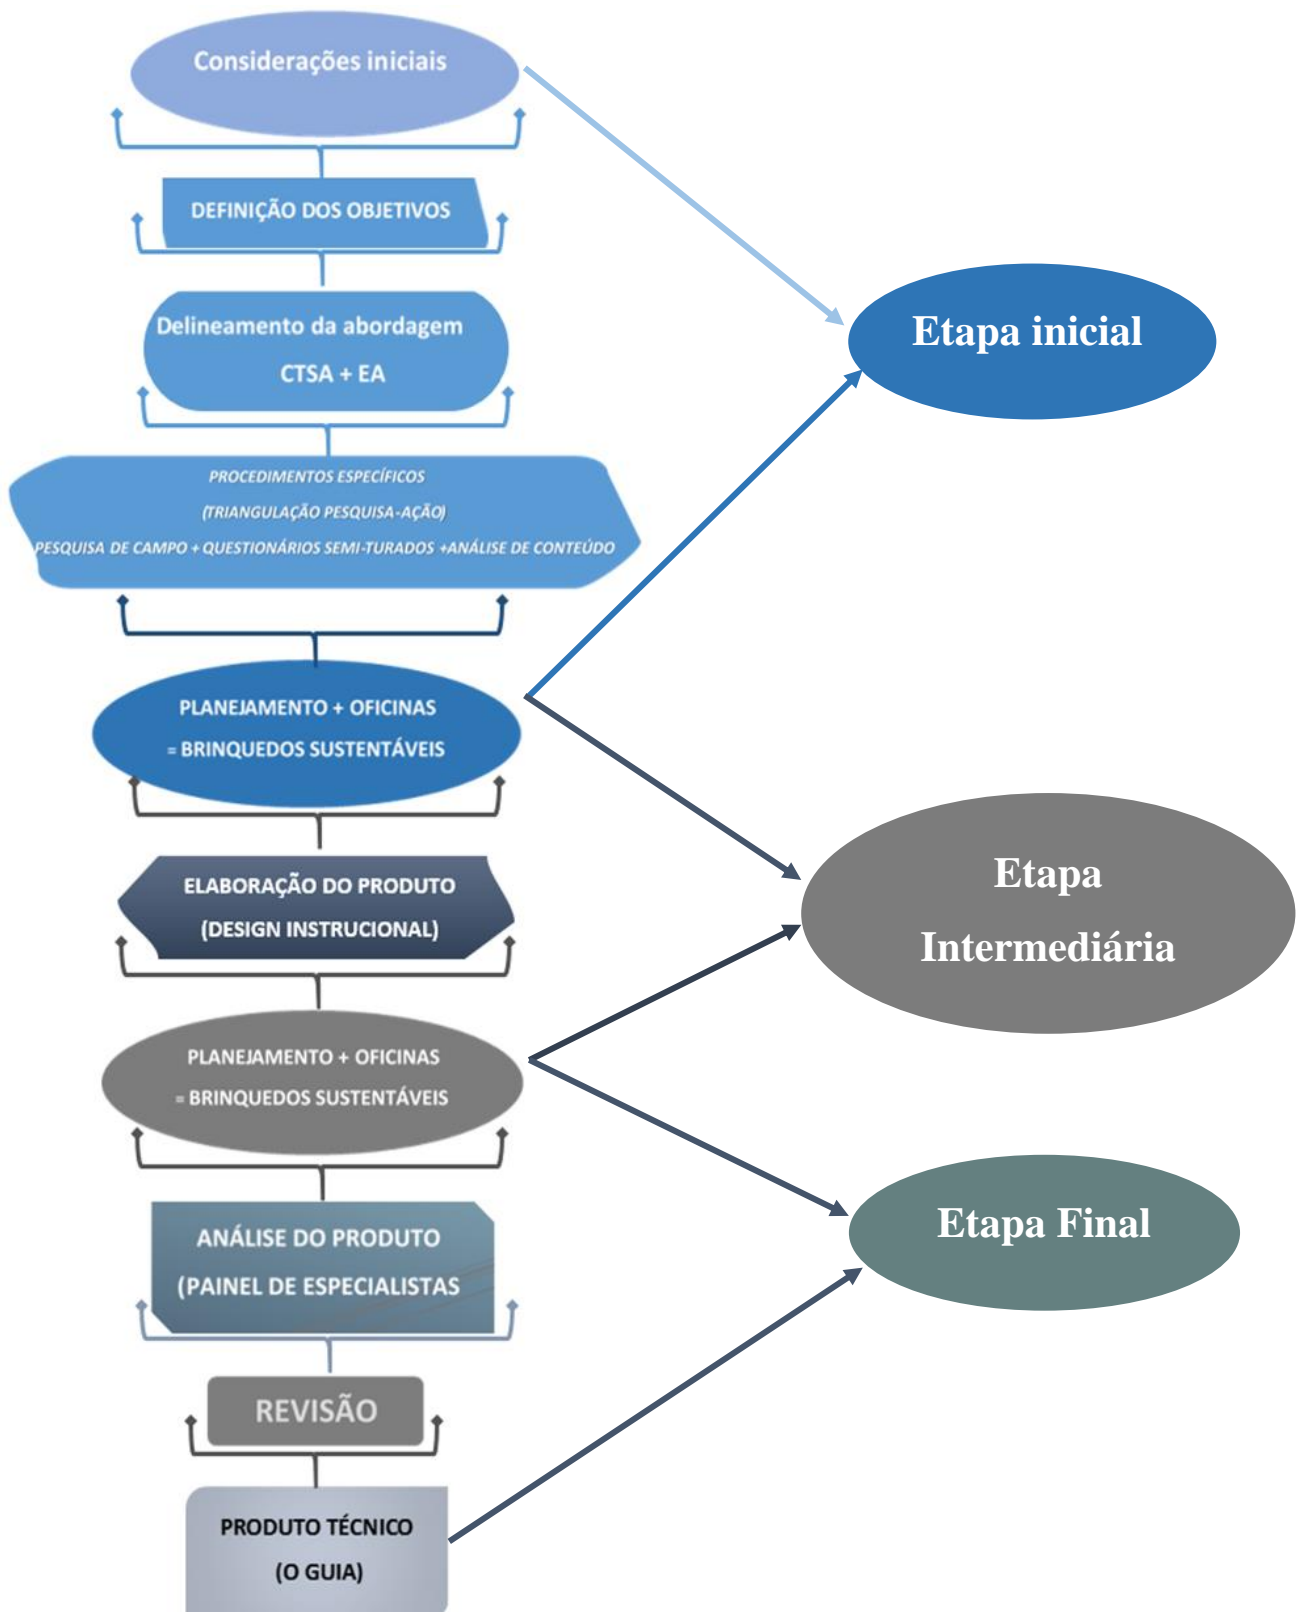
Considerações iniciais

DEFINIÇÃO DOS OBJETIVOS

Delineamento da abordagem CTSA + EA

PROCEDIMENTOS ESPECÍFICOS (TRIANGULAÇÃO PESQUISA-AÇÃO) PESQUISA DE CAMPO + QUESTIONÁRIOS SEMI-TURADOS +ANÁLISE DE CONTEÚDO

PLANEJAMENTO + OFICINAS = BRINQUEDOS SUSTENTÁVEIS

ELABORAÇÃO DO PRODUTO (DESIGN INSTRUCIONAL)

PLANEJAMENTO + OFICINAS = BRINQUEDOS SUSTENTÁVEIS

ANÁLISE DO PRODUTO (PAINEL DE ESPECIALISTAS

REVISÃO

PRODUTO TÉCNICO (O GUIA)

Etapa inicial

Etapa Intermediária

Etapa Final